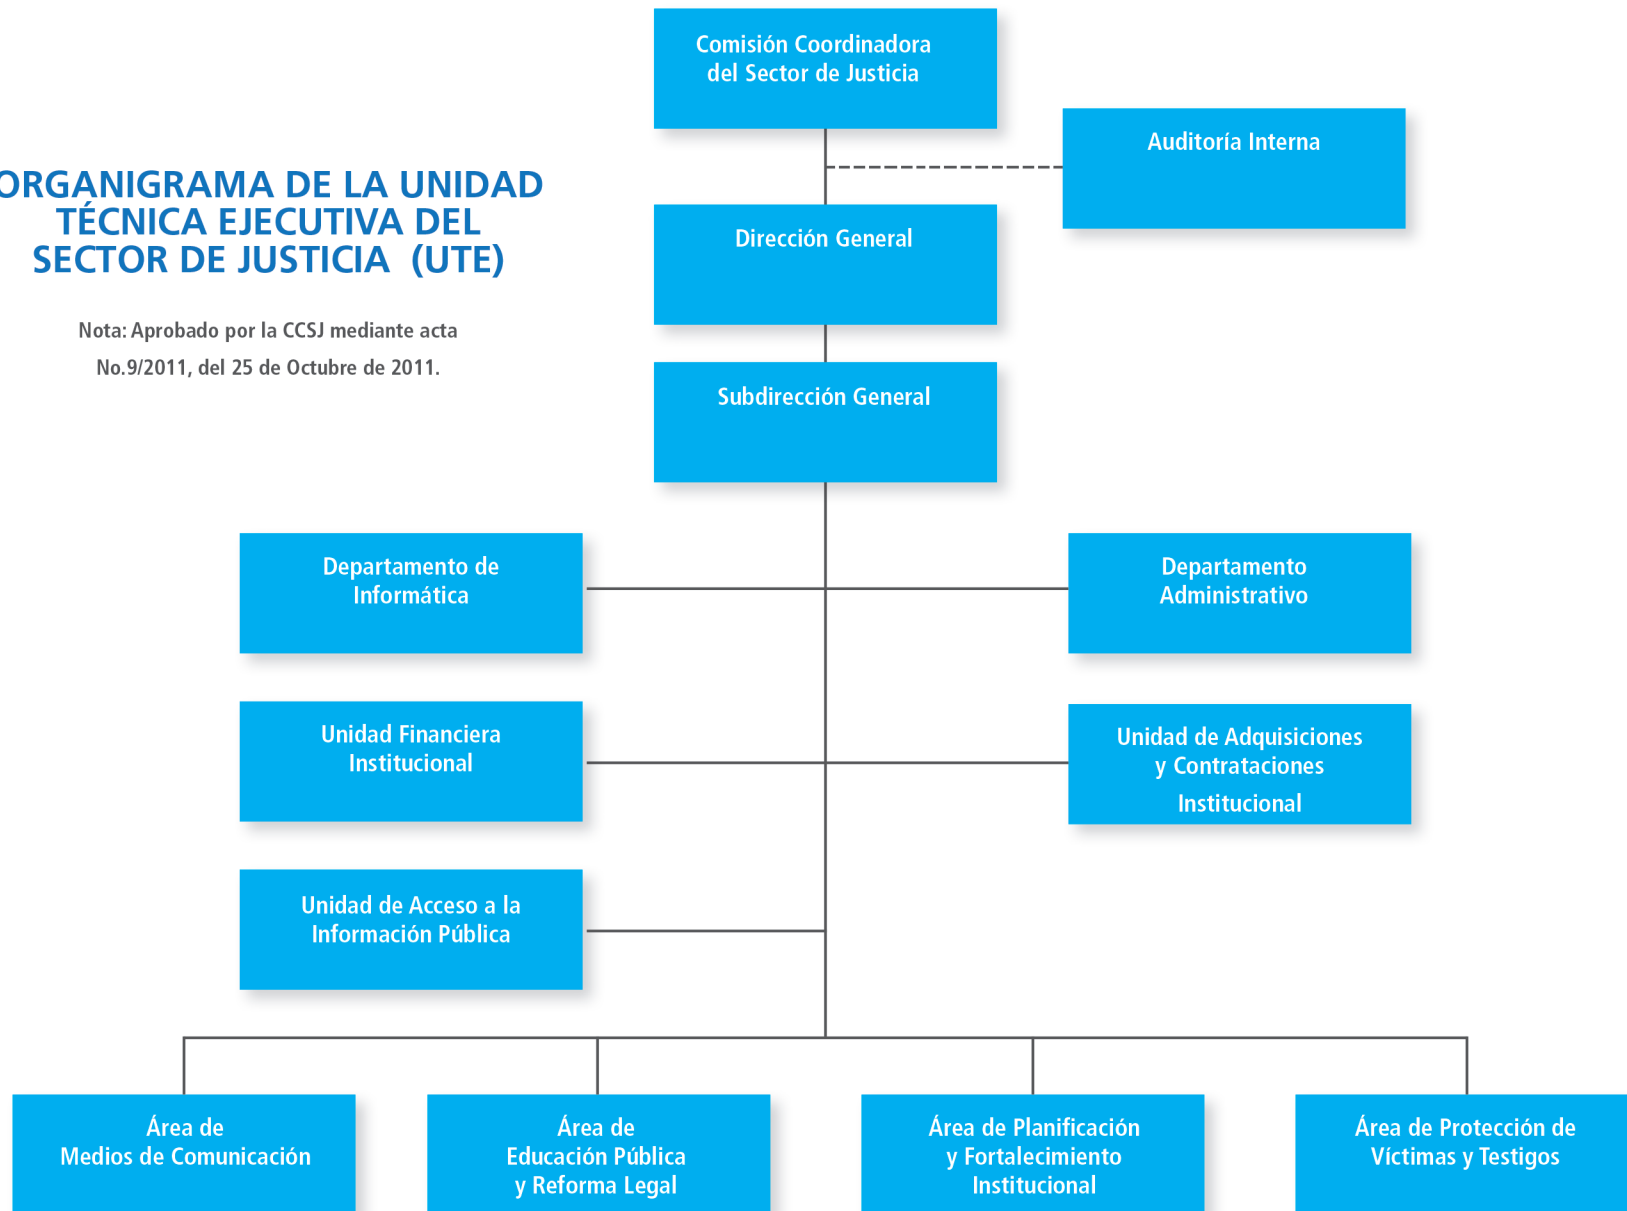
ORGANIGRAMA DE LA UNIDAD TÉCNICA EJECUTIVA DEL SECTOR DE JUSTICIA (UTE)

Nota: Aprobado por la CCSJ mediante acta No.9/2011, del 25 de Octubre de 2011.

Comisión Coordinadora del Sector de Justicia

Auditoría Interna

Dirección General

Subdirección General

Departamento de Informática

Departamento Administrativo

Unidad Financiera Institucional

Unidad de Adquisiciones y Contrataciones Institucional

Unidad de Acceso a la Información Pública

Área de Medios de Comunicación

Área de Educación Pública y Reforma Legal

Área de Planificación y Fortalecimiento Institucional

Área de Protección de Víctimas y Testigos